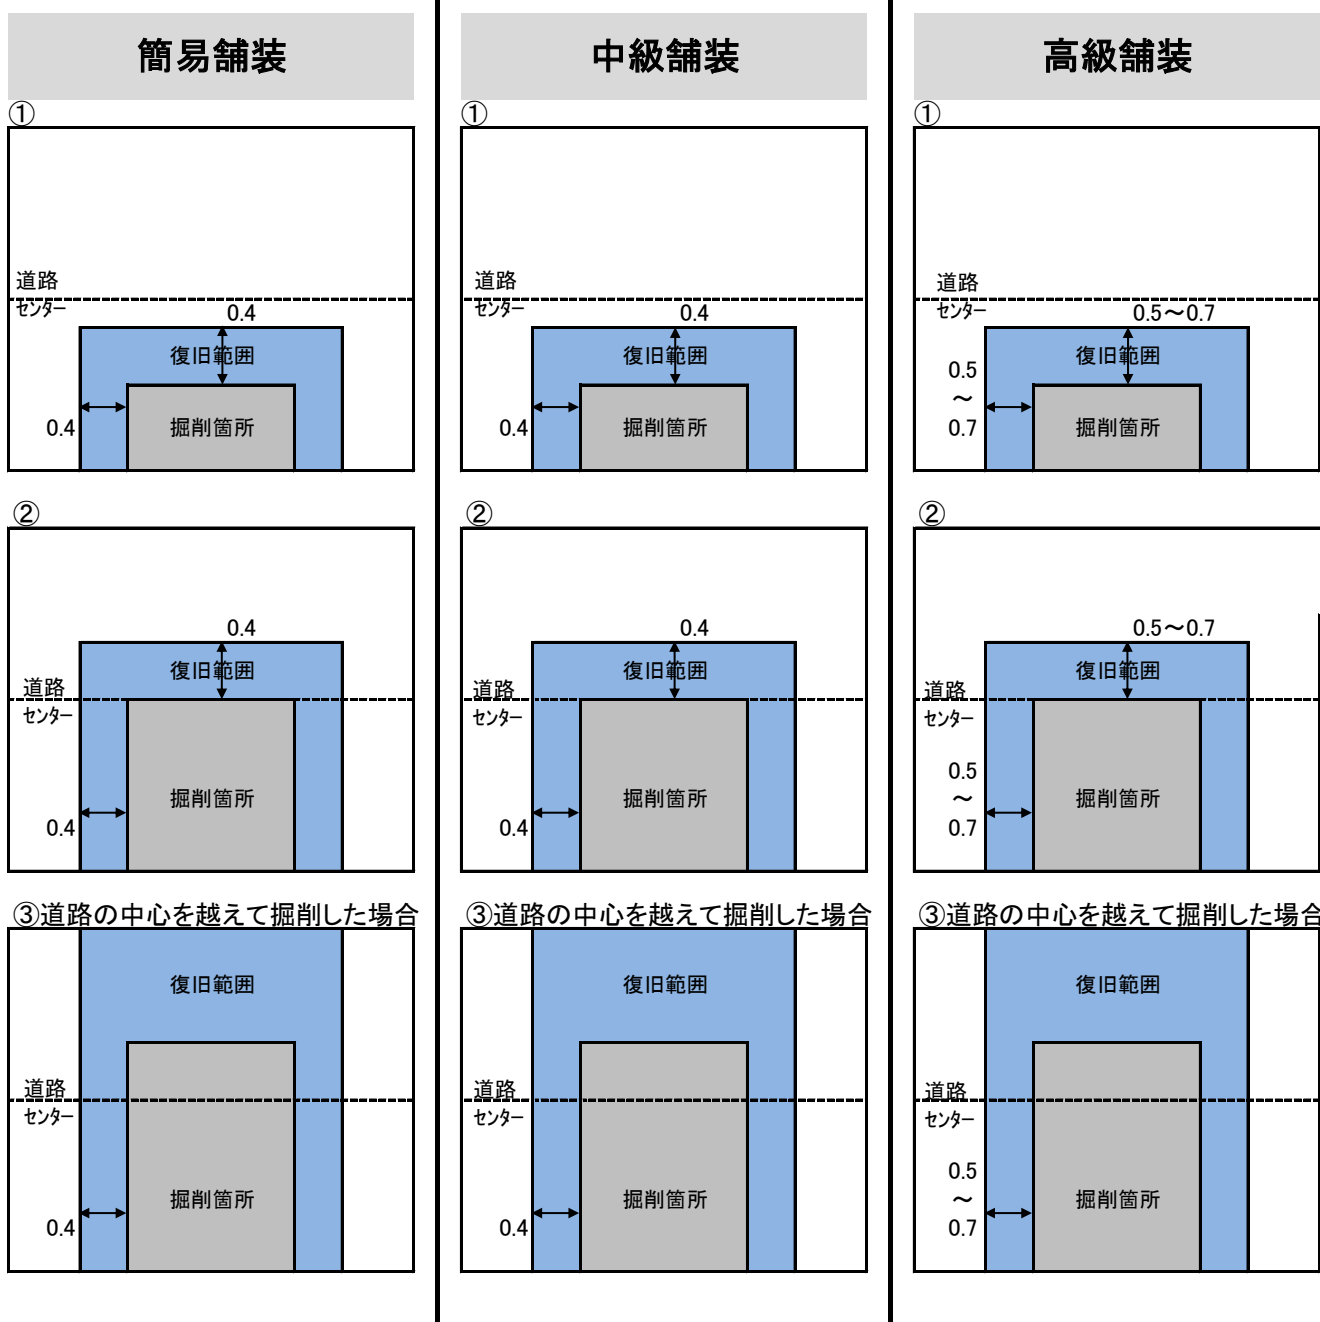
簡易舗装

①

道路
センター

0.4

復旧範囲

0.4

掘削箇所

②

0.4

復旧範囲

道路
センター

掘削箇所

0.4

③道路の中心を越えて掘削した場合

復旧範囲

道路
センター

掘削箇所

0.4

中級舗装

①

道路
センター

0.4

復旧範囲

0.4

掘削箇所

②

0.4

復旧範囲

道路
センター

掘削箇所

0.4

③道路の中心を越えて掘削した場合

復旧範囲

道路
センター

掘削箇所

0.4

高級舗装

①

道路
センター

0.5～0.7

復旧範囲

0.5
～
0.7

掘削箇所

②

0.5～0.7

復旧範囲

道路
センター

0.5
～
0.7

掘削箇所

③道路の中心を越えて掘削した場合

復旧範囲

道路
センター

0.5
～
0.7

掘削箇所